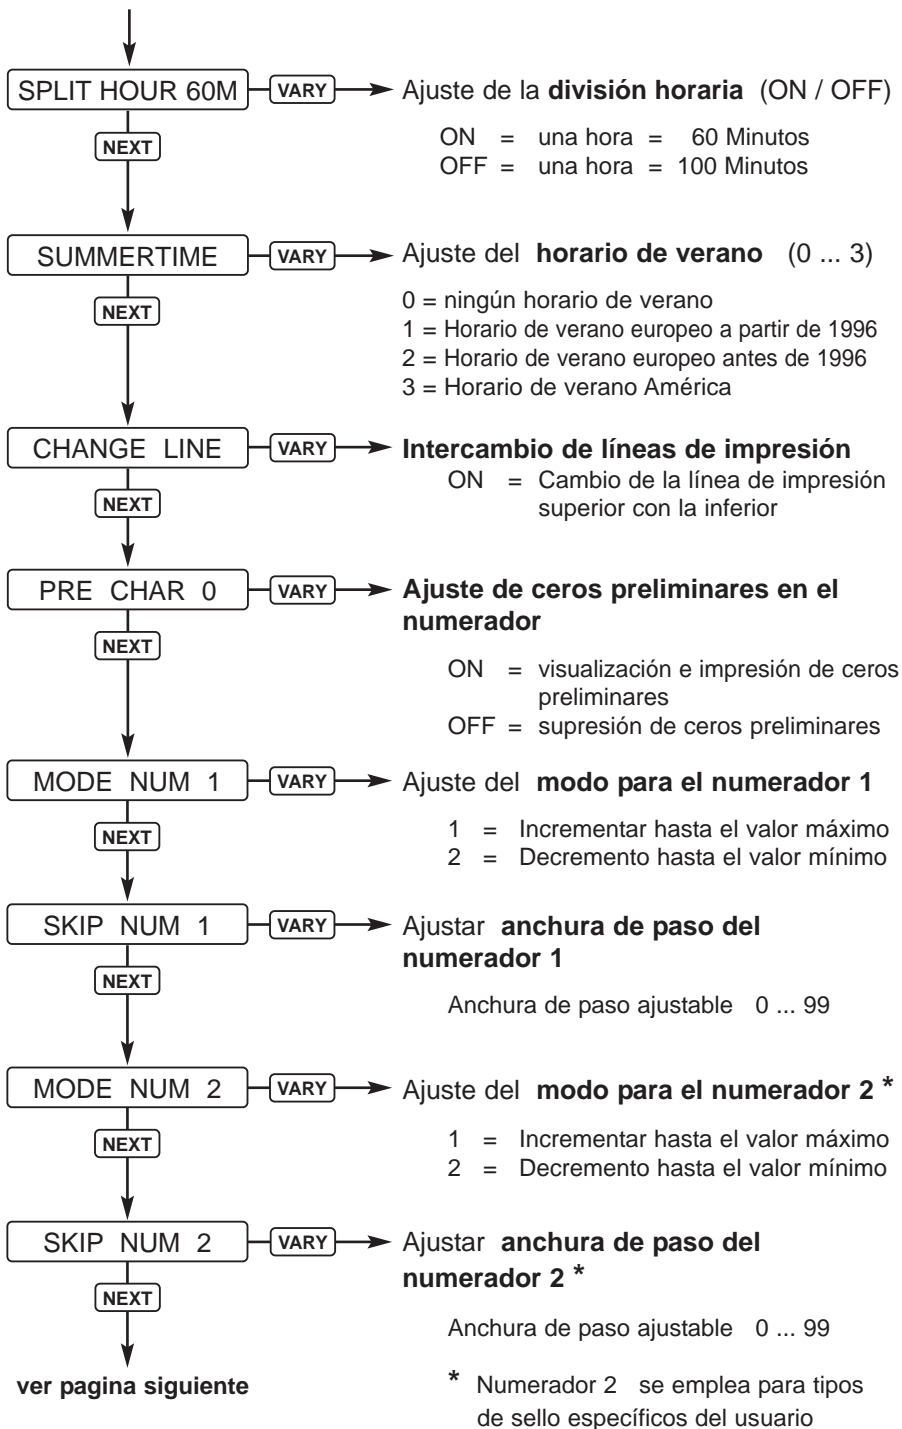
SPLIT HOUR 60M
VARY
Ajuste de la **división horaria** (ON / OFF)

ON = una hora = 60 Minutos
OFF = una hora = 100 Minutos

NEXT

SUMMERTIME
VARY
Ajuste del **horario de verano** (0 ... 3)

0 = ningún horario de verano
1 = Horario de verano europeo a partir de 1996
2 = Horario de verano europeo antes de 1996
3 = Horario de verano América

NEXT

CHANGE LINE
VARY
**Intercambio de líneas de impresión**
ON = Cambio de la línea de impresión superior con la inferior

NEXT

PRE CHAR 0
VARY
**Ajuste de ceros preliminares en el numerador**

ON = visualización e impresión de ceros preliminares
OFF = supresión de ceros preliminares

NEXT

MODE NUM 1
VARY
Ajuste del **modo para el numerador 1**

1 = Incrementar hasta el valor máximo
2 = Decremento hasta el valor mínimo

NEXT

SKIP NUM 1
VARY
Ajustar **anchura de paso del numerador 1**

Anchura de paso ajustable 0 ... 99

NEXT

MODE NUM 2
VARY
Ajuste del **modo para el numerador 2 ***

1 = Incrementar hasta el valor máximo
2 = Decremento hasta el valor mínimo

NEXT

SKIP NUM 2
VARY
Ajustar **anchura de paso del numerador 2 ***

Anchura de paso ajustable 0 ... 99

NEXT

**ver pagina siguiente**

* Numerador 2 se emplea para tipos de sello específicos del usuario